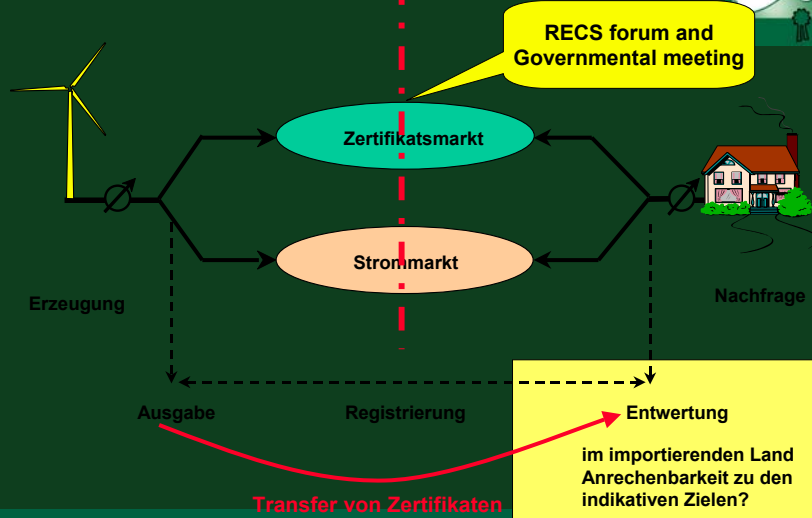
RECS forum and Governmental meeting

Zertifikatsmarkt

Strommarkt

Erzeugung

Nachfrage

Ausgabe

Registrierung

Entwertung

im importierenden Land Anrechenbarkeit zu den indikativen Zielen?

Transfer von Zertifikaten